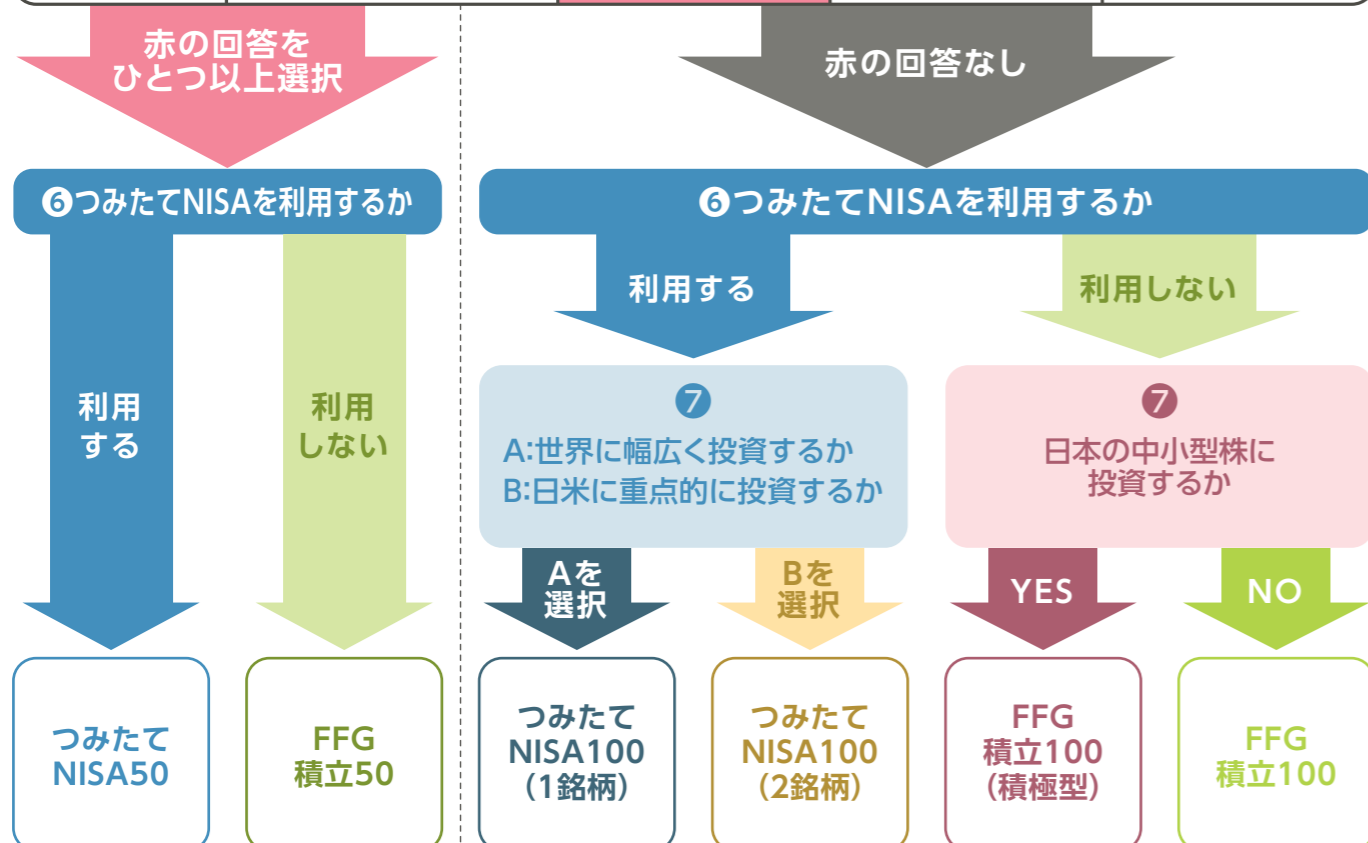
赤の回答を
ひとつ以上選択

❻つみたてNISAを利用するか

利用
する

利用
しない

つみたて
NISA50

FFG
積立50

赤の回答なし

❻つみたてNISAを利用するか

利用する

利用しない

❼
A:世界に幅広く投資するか
B:日米に重点的に投資するか

❼
日本の中小型株に
投資するか

Aを
選択

Bを
選択

YES

NO

つみたて
NISA100
(1銘柄)

つみたて
NISA100
(2銘柄)

FFG
積立100
(積極型)

FFG
積立100